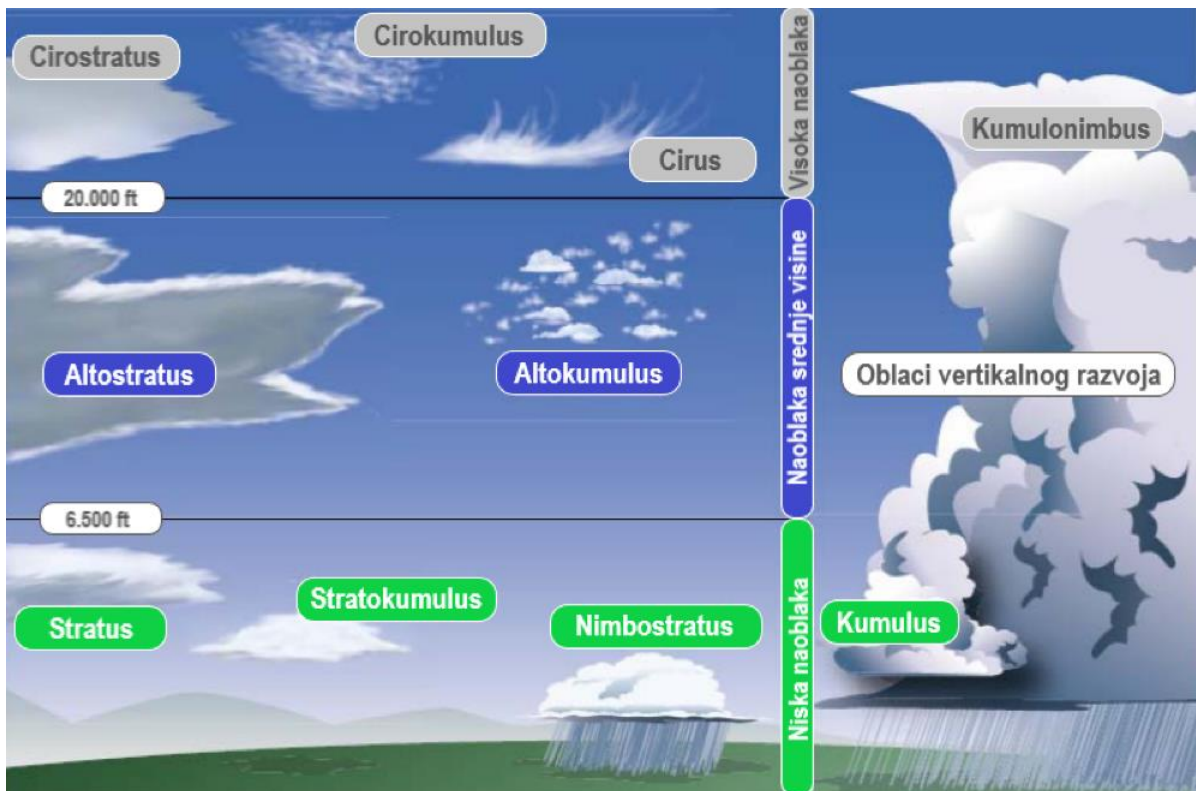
Cirostratus

Cirokumulus

Cirus

Visoka naoblaka

Kumulonimbus

20.000 ft

Naoblaka srednje visine

Altostratus

Altokumulus

Oblaci vertikalnog razvoja

6.500 ft

Stratus

Stratokumulus

Nimbostratus

Niska naoblaka

Kumulus